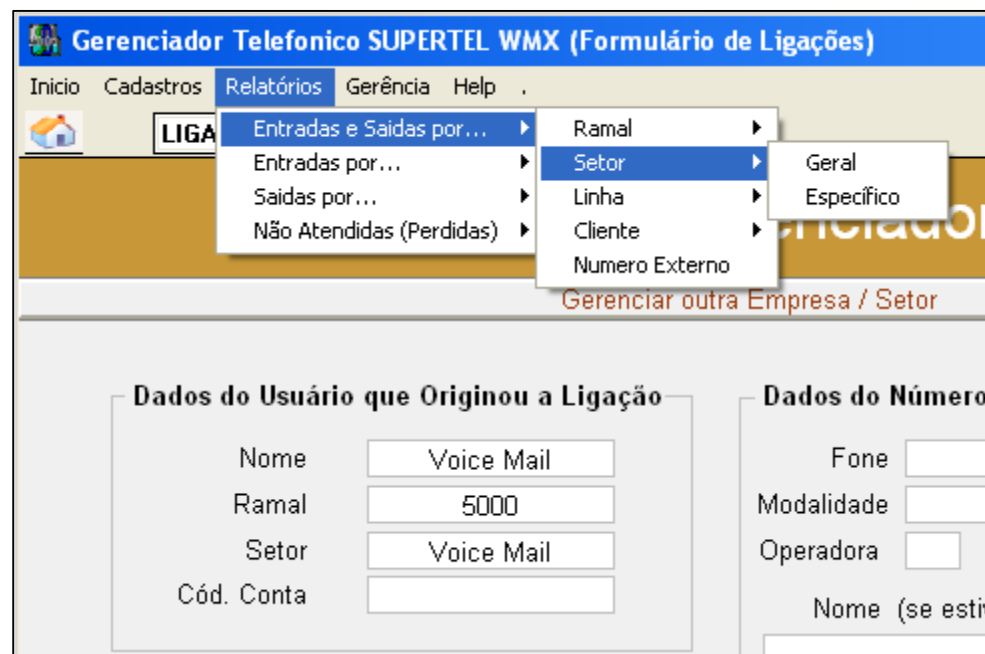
Gerenciador Telefonico SUPERTEL WMX (Formulário de Ligações)

Inicio Cadastros Relatórios Gerência Help .

LIGA

Entradas e Saidas por...
Entradas por...
Saidas por...
Não Atendidas (Perdidas)

Ramal
Setor
Linha
Cliente
Numero Externo

Geral
Específico

enciador

Gerenciar outra Empresa / Setor

Dados do Usuário que Originou a Ligação

Nome Voice Mail
Ramal 5000
Setor Voice Mail
Cód. Conta

Dados do Número

Fone
Modalidade
Operadora
Nome (se esti